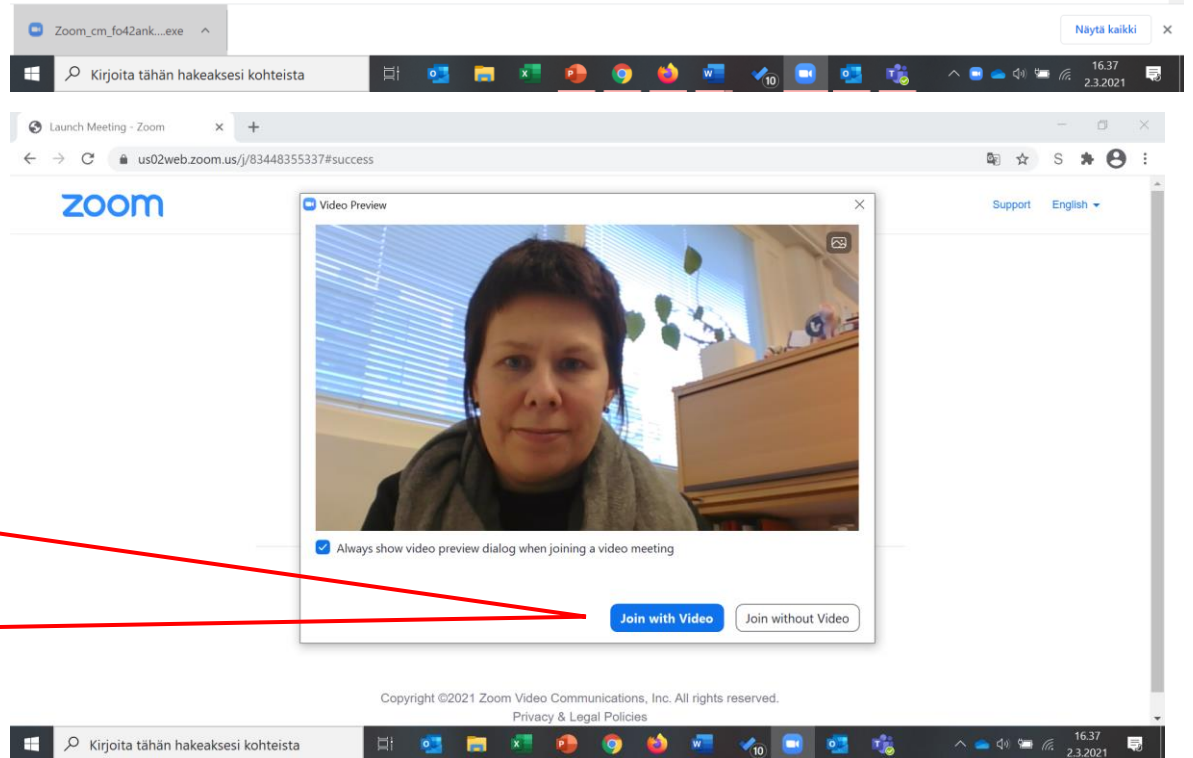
Zoom_cm_fo42ank....exe ^

Näytä kaikki ×

Kirjoita tähän hakeaksesi kohteista

10

16.37
2.3.2021

Launch Meeting - Zoom ×

us02web.zoom.us/j/83448355337#success

S

zoom

Support English

Video Preview

Always show video preview dialog when joining a video meeting

Join with Video

Join without Video

Copyright ©2021 Zoom Video Communications, Inc. All rights reserved.
Privacy & Legal Policies

Kirjoita tähän hakeaksesi kohteista

10

16.37
2.3.2021